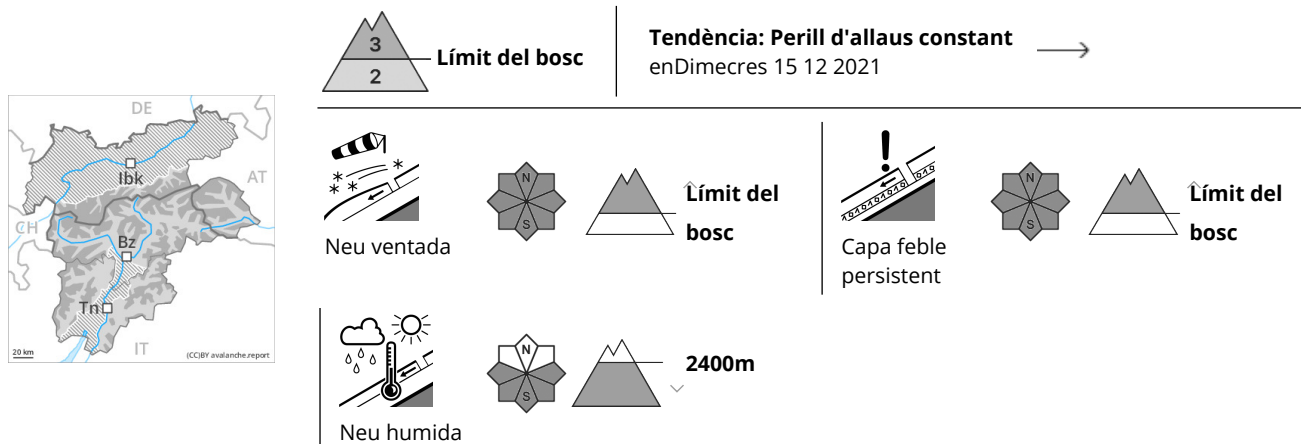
DE
AT
CH
IT
Ibk
Bz
Tn
20 km
(CC)BY avalanche.report

3
2
Límit del bosc

Tendència: Perill d'allaus constant
enDimecres 15 12 2021

N
S
Límit del bosc
Neu ventada

N
S
Límit del bosc
Capa feble persistent

N
S
2400m
Neu humida